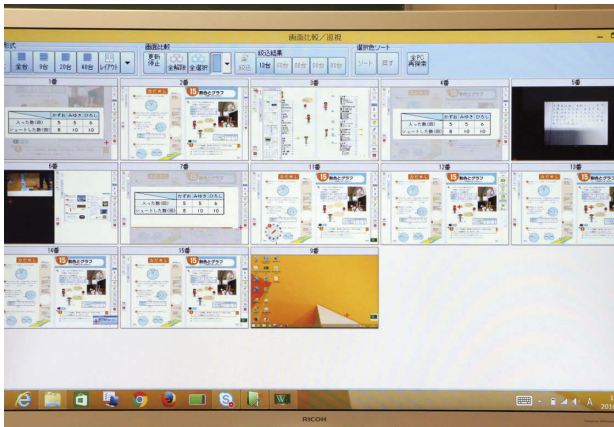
画面比較／巡視

形式
1台 複数 9台 20台 48台 レイアウト

画面比較
更新停止 全解除 全選択

絞込結果
絞込 12台

選択色ソート
ソート 戻す 全PC再描画

1番
2番
3番
4番
5番
6番
7番
11番
12番
13番
14番
15番
9番

| | かずお | みゆき | ひろし |
|---|---|---|---|
| 入った数(回) | 5 | 5 | 6 |
| シュートした数(回) | 8 | 10 | 10 |

| | かずお | みゆき | ひろし |
|---|---|---|---|
| 入った数(回) | 5 | 5 | 6 |
| シュートした数(回) | 8 | 10 | 10 |

| | かずお | みゆき | ひろし |
|---|---|---|---|
| 入った数(回) | 5 | 5 | 6 |
| シュートした数(回) | 8 | 10 | 10 |

15 割合とグラフ

RICOH

A
2016